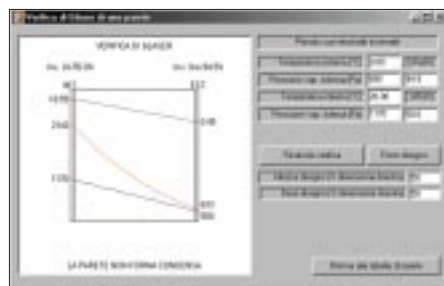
Verifica di Glaser di una parete

VERIFICA DI GLASER

Pareti con isolante a cappotto

Temperatura esterna [°C]

Pressione vap. esterna [Pa]

Temperatura interna [°C]

Pressione vap. interna [Pa]

Pv: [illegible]

Ps: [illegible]

20

1699

2340

1330

12

648

400

500

LA PARETE NON FORMA CONDENSA

Ricalcola verifica

Ferma disegno

Ritorna alla tabella di input